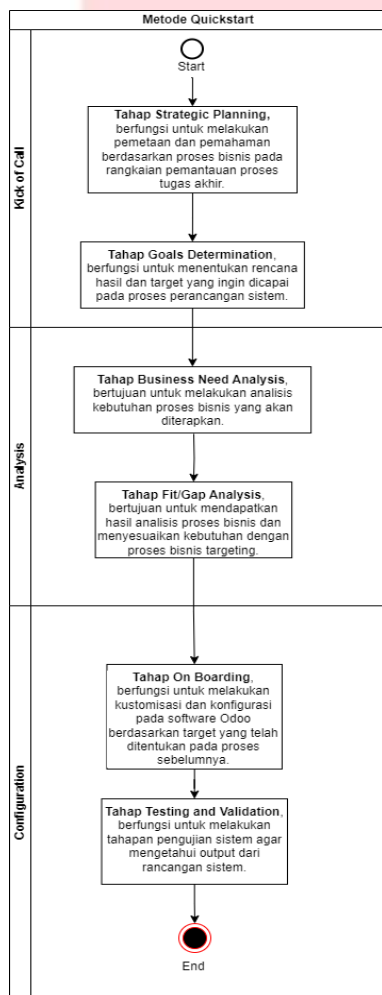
Metode Quickstart

Kick of Call

Start

Tahap Strategic Planning, berfungsi untuk melakukan pemetaan dan pemahaman berdasarkan proses bisnis pada rangkaian pemantauan proses tugas akhir.

Tahap Goals Determination, berfungsi untuk menentukan rencana hasil dan target yang ingin dicapai pada proses perancangan sistem.

Analysis

Tahap Business Need Analysis, bertujuan untuk melakukan analisis kebutuhan proses bisnis yang akan diterapkan.

Tahap Fit/Gap Analysis, bertujuan untuk mendapatkan hasil analisis proses bisnis dan menyesuaikan kebutuhan dengan proses bisnis targeting.

Configuration

Tahap On Boarding, berfungsi untuk melakukan kustomisasi dan konfigurasi pada software Odoo berdasarkan target yang telah ditentukan pada proses sebelumnya.

Tahap Testing and Validation, berfungsi untuk melakukan tahapan pengujian sistem agar mengetahui output dari rancangan sistem.

End